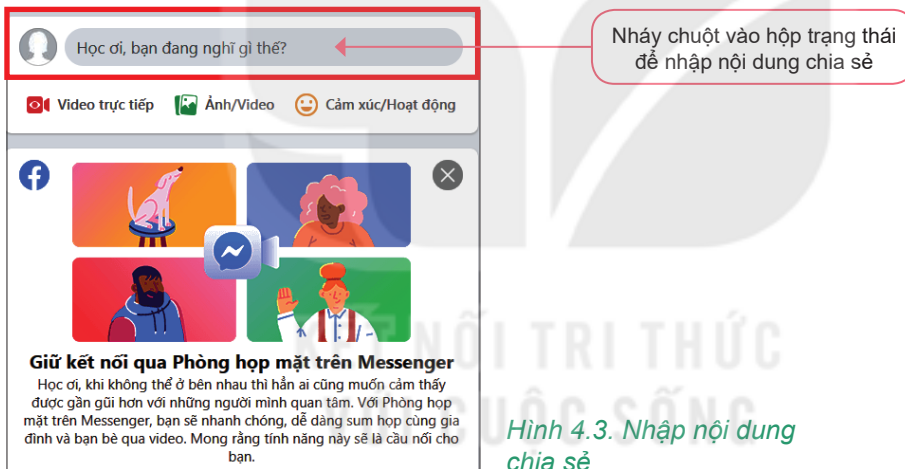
Học ơi, bạn đang nghĩ gì thế?

Nháy chuột vào hộp trạng thái để nhập nội dung chia sẻ

Video trực tiếp
Ảnh/Video
Cảm xúc/Hoạt động

Giữ kết nối qua Phòng họp mặt trên Messenger

Học ơi, khi không thể ở bên nhau thì hẳn ai cũng muốn cảm thấy được gần gũi hơn với những người mình quan tâm. Với Phòng họp mặt trên Messenger, bạn sẽ nhanh chóng, dễ dàng sum họp cùng gia đình và bạn bè qua video. Mong rằng tính năng này sẽ là cầu nối cho bạn.

NỐI TRI THỨC
CUỘC SỐNG

Hình 4.3. Nhập nội dung chia sẻ